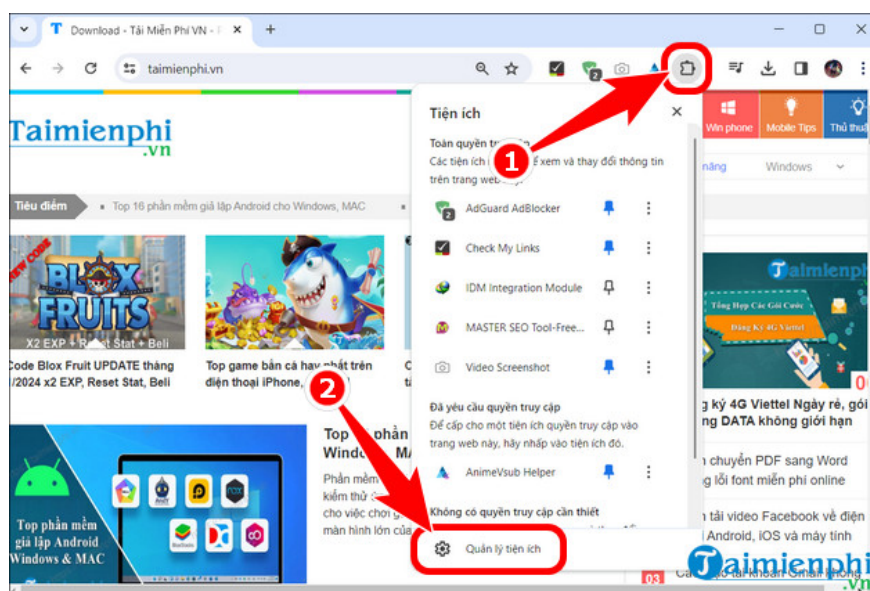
Download - Tải Miễn Phí VN - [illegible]

taimienphi.vn

Taimienphi.vn

Tiêu điểm

Top 16 phần mềm giả lập Android cho Windows, MAC

BLOX FRUITS

X2 EXP + Reset Stat + Beli

Code Blox Fruit UPDATE tháng /2024 x2 EXP, Reset Stat, Beli

Top game bắn cá hay nhất trên điện thoại iPhone,

Top phần mềm giả lập Android Windows & MAC

Top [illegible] phần Window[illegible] MA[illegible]

Phần mềm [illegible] kiếm thử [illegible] cho việc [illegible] màn hình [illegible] của

Tiện ích

Toàn quyền truy cập

Các tiện ích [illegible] xem và thay đổi thông tin trên trang web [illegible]

AdGuard AdBlocker

Check My Links

IDM Integration Module

MASTER SEO Tool-Free...

Video Screenshot

Đã yêu cầu quyền truy cập

Để cấp cho một tiện ích quyền truy cập vào trang web này, hãy nhấp vào tiện ích đó.

AnimeVsub Helper

Không có quyền truy cập cần thiết

Quản lý tiện ích

Win phone

Mobile Tips

Thủ thuật

Windows

Taimienphi

Tổng Hợp Các Gói Cước Đăng Ký 4G Viettel

ký 4G Viettel Ngày rẻ, gói g DATA không giới hạn

chuyển PDF sang Word lỗi font miễn phí online

tải video Facebook về điện Android, iOS và máy tính

Taimienphi

1

2